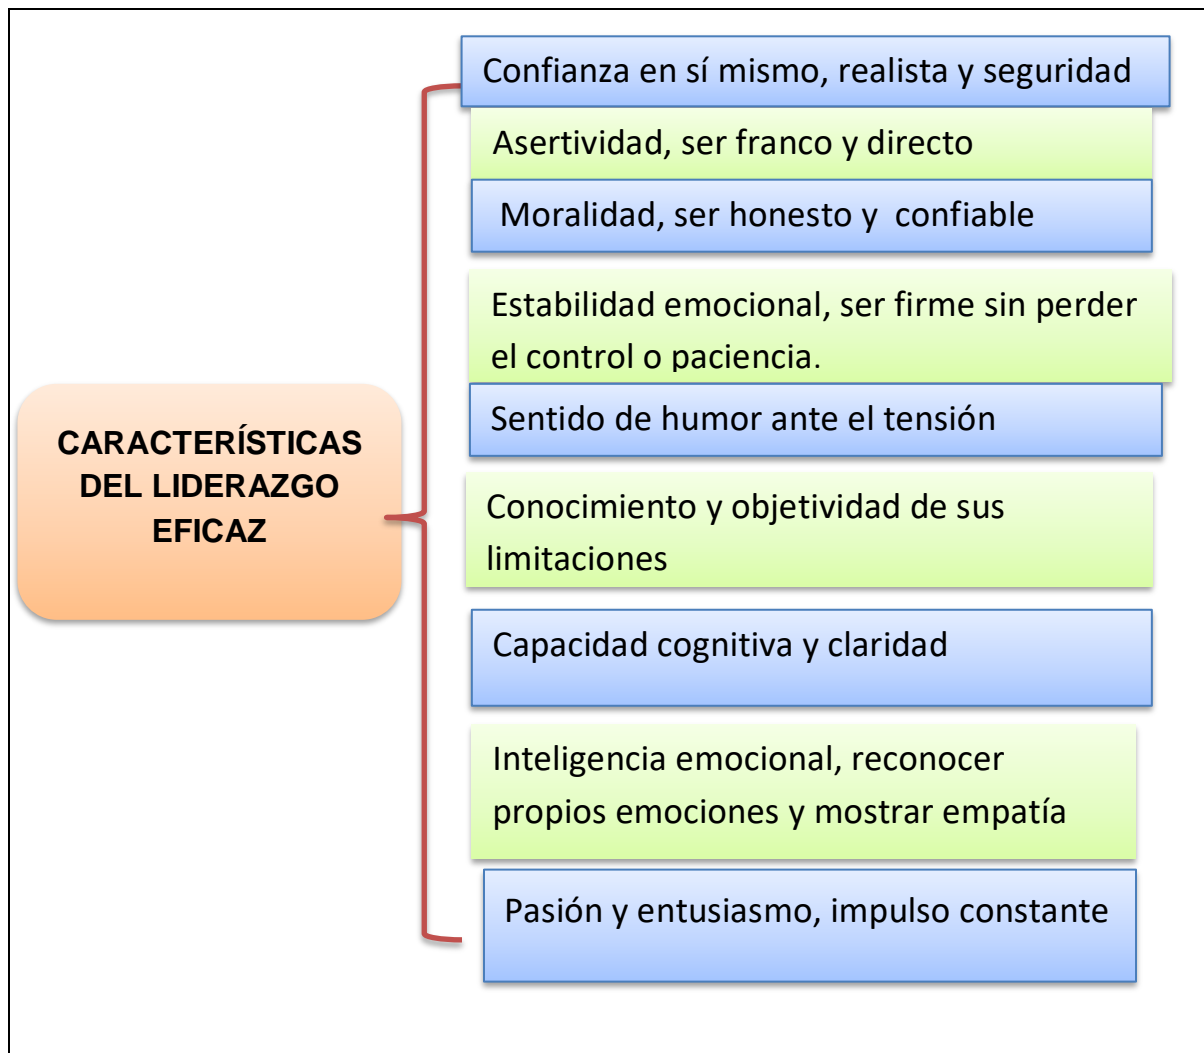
CARACTERÍSTICAS DEL LIDERAZGO EFICAZ

Confianza en sí mismo, realista y seguridad

Asertividad, ser franco y directo

Moralidad, ser honesto y confiable

Estabilidad emocional, ser firme sin perder el control o paciencia.

Sentido de humor ante el tensión

Conocimiento y objetividad de sus limitaciones

Capacidad cognitiva y claridad

Inteligencia emocional, reconocer propios emociones y mostrar empatía

Pasión y entusiasmo, impulso constante